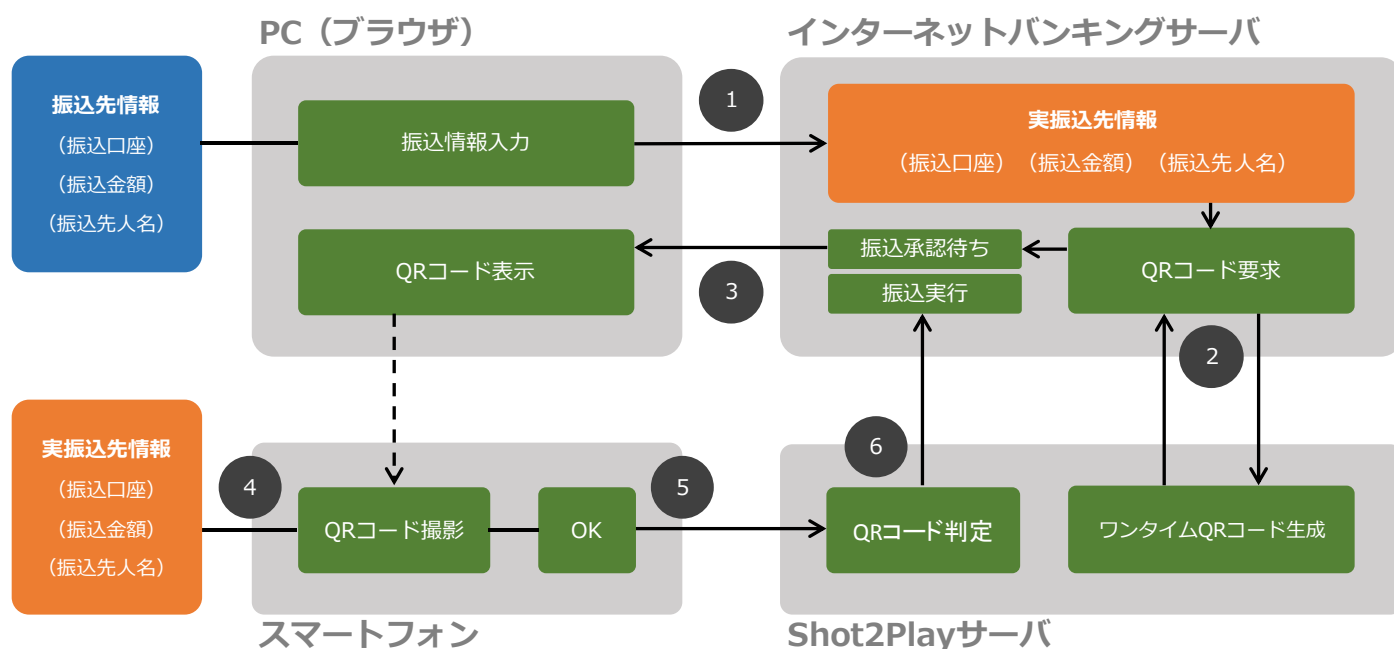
PC（ブラウザ）

インターネットバンキングサーバ

振込先情報
（振込口座）
（振込金額）
（振込先人名）

振込情報入力

1

実振込先情報
（振込口座）（振込金額）（振込先人名）

QRコード表示

振込承認待ち

振込実行

QRコード要求

3

2

実振込先情報
（振込口座）
（振込金額）
（振込先人名）

4

QRコード撮影

OK

5

6

QRコード判定

ワンタイムQRコード生成

スマートフォン

Shot2Playサーバ